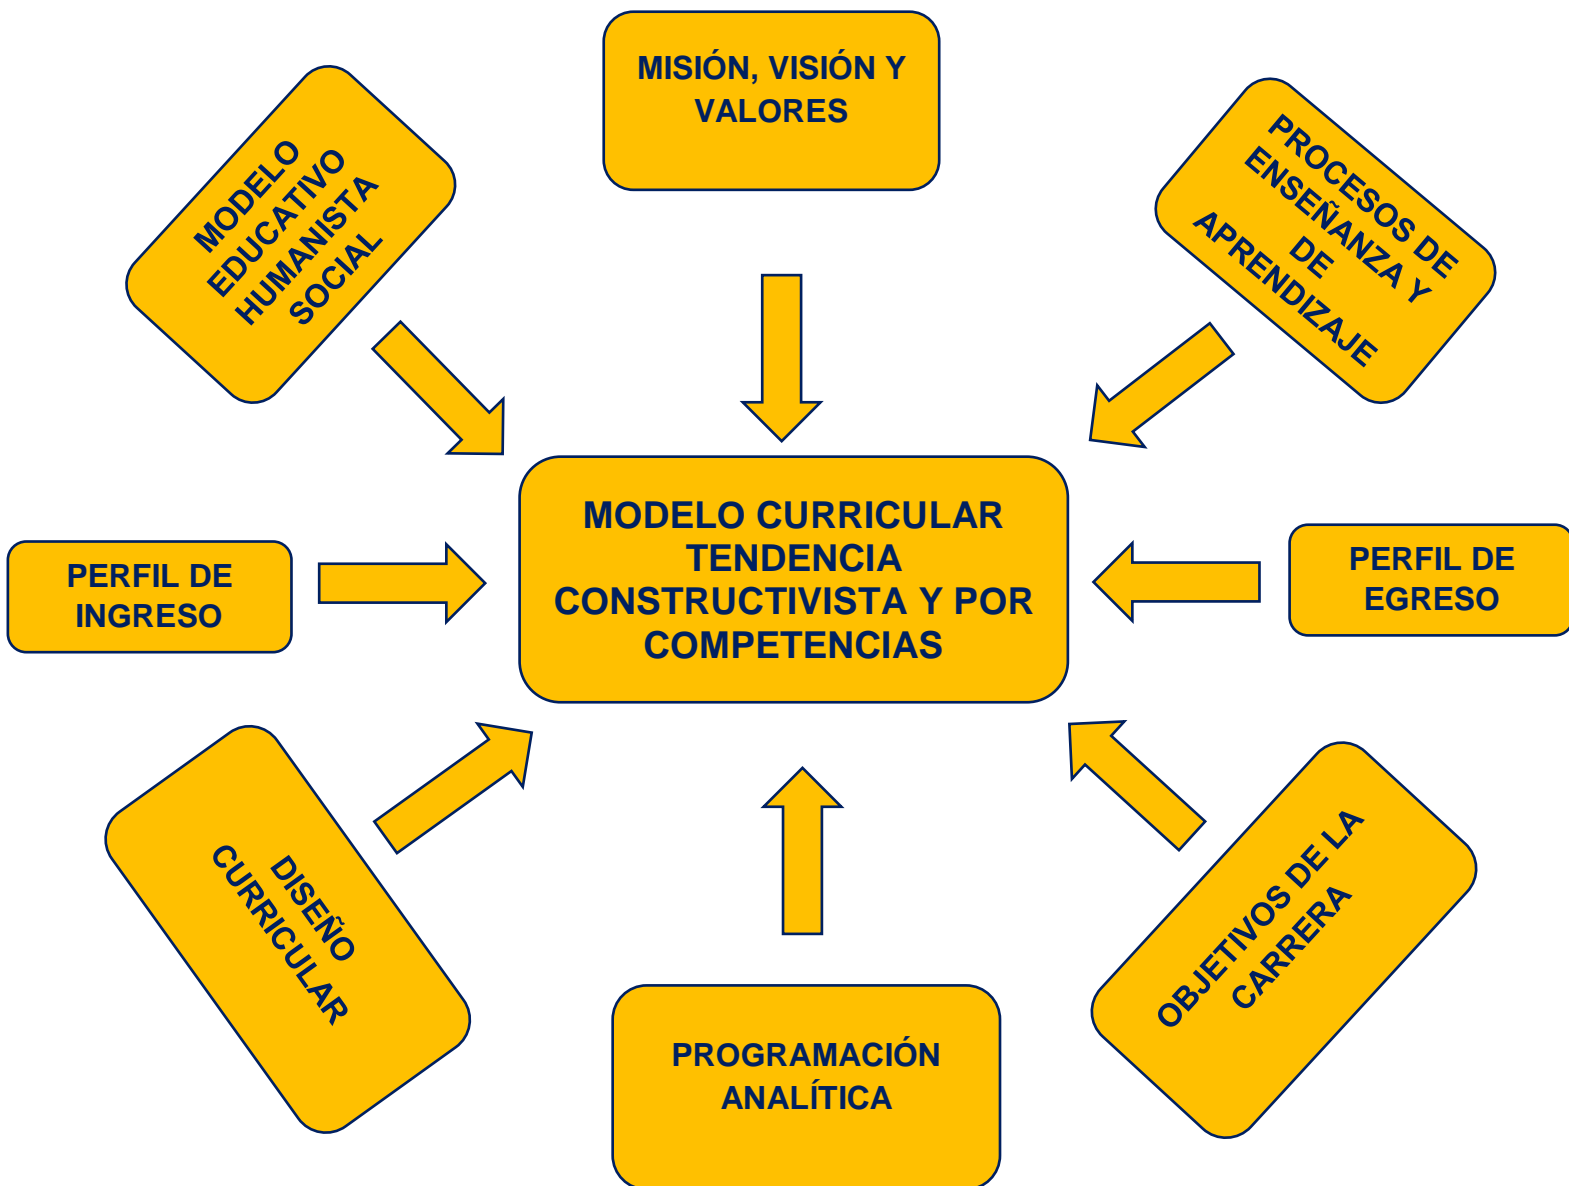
MODELO EDUCATIVO HUMANISTA SOCIAL

MISIÓN, VISIÓN Y VALORES

PROCESOS DE ENSEÑANZA Y DE APRENDIZAJE

PERFIL DE INGRESO

MODELO CURRICULAR TENDENCIA CONSTRUCTIVISTA Y POR COMPETENCIAS

PERFIL DE EGRESO

DISEÑO CURRICULAR

PROGRAMACIÓN ANALÍTICA

OBJETIVOS DE LA CARRERA